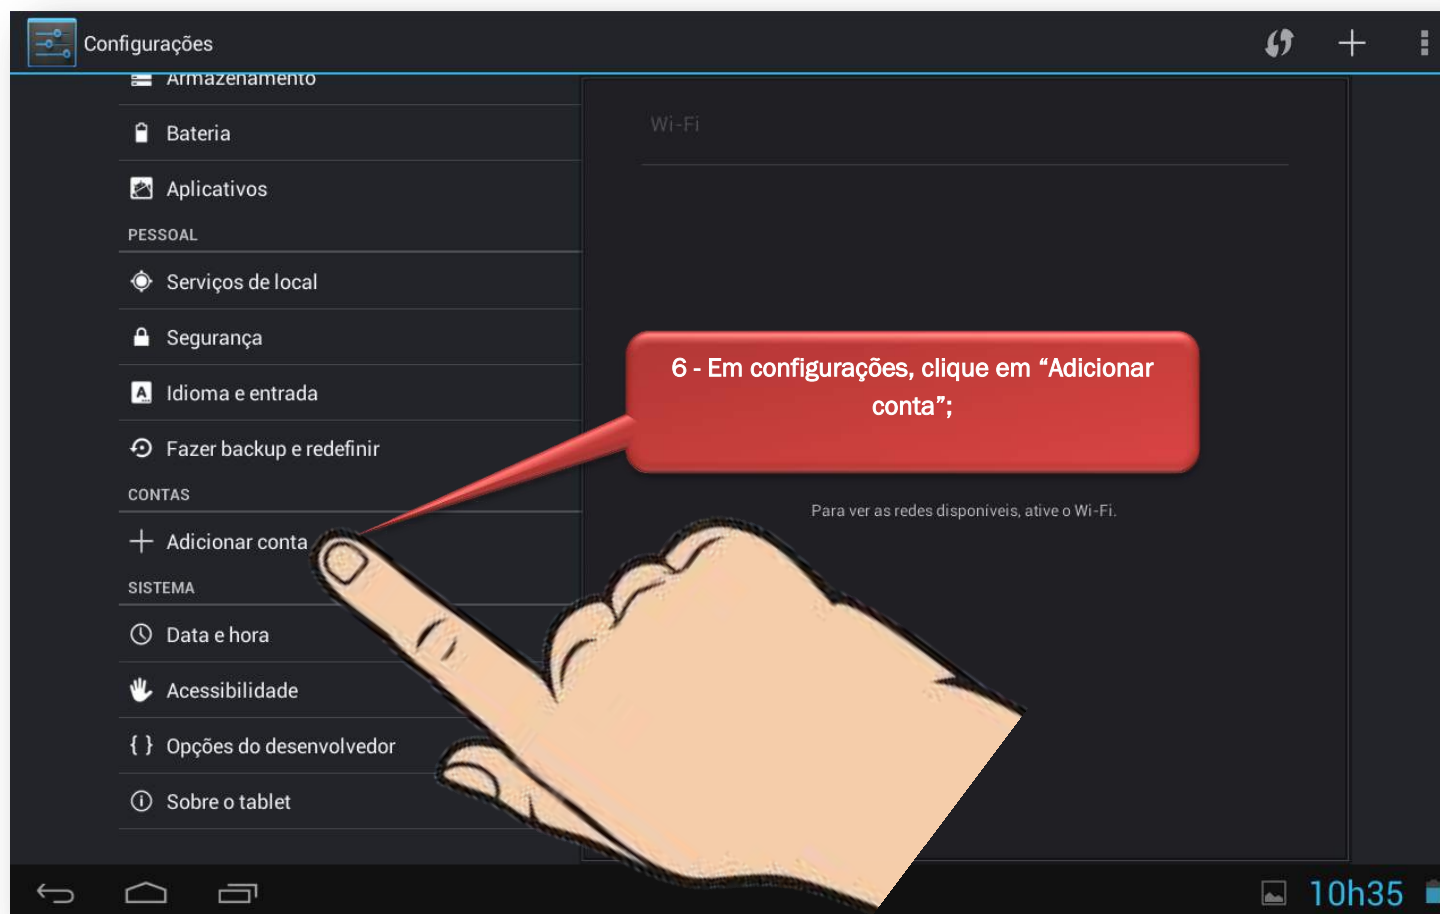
Configurações

Armazenamento

Bateria

Aplicativos

PESSOAL

Serviços de local

Segurança

Idioma e entrada

Fazer backup e redefinir

CONTAS

Adicionar conta

SISTEMA

Data e hora

Acessibilidade

{ } Opções do desenvolvedor

Sobre o tablet

Wi-Fi

6 - Em configurações, clique em “Adicionar conta”;

Para ver as redes disponíveis, ative o Wi-Fi.

10h35